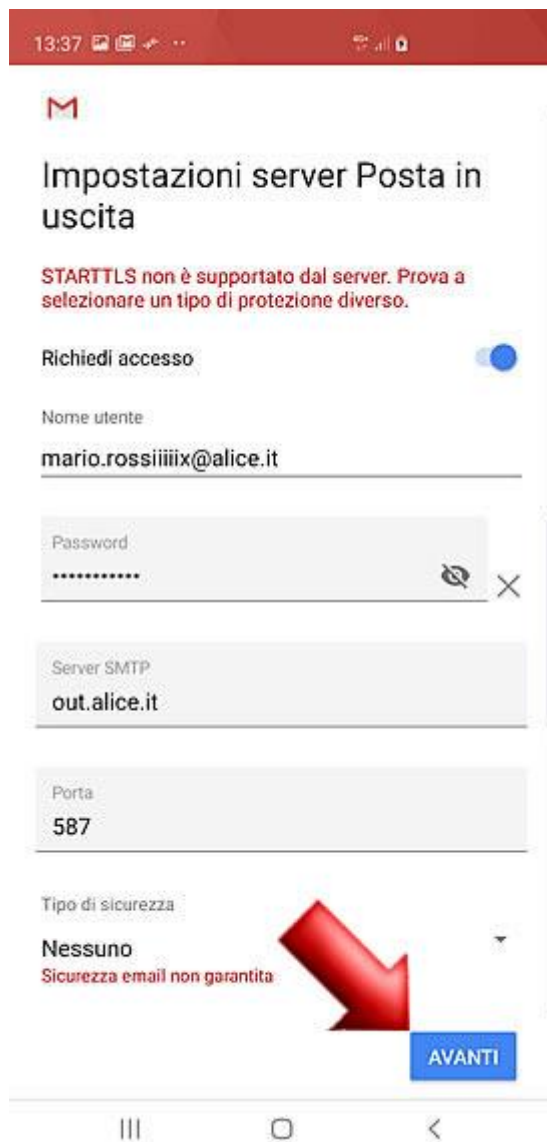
13:37

Impostazioni server Posta in uscita

STARTTLS non è supportato dal server. Prova a selezionare un tipo di protezione diverso.

Richiedi accesso

Nome utente
mario.rossiiiiix@alice.it

Password
••••••••••••

Server SMTP
out.alice.it

Porta
587

Tipo di sicurezza
Nessuno
Sicurezza email non garantita

AVANTI